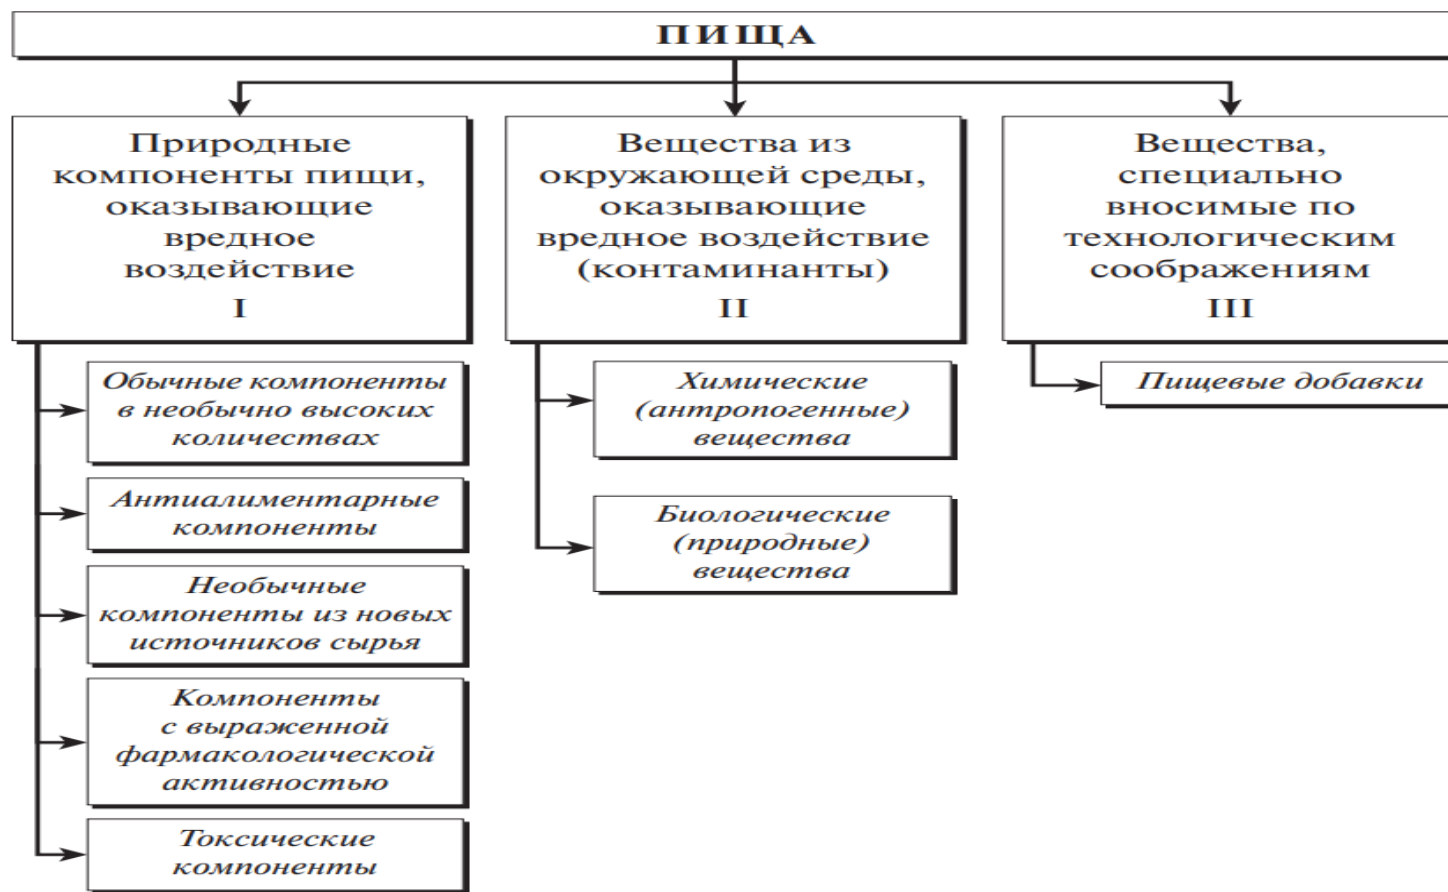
ПИЩА

Природные компоненты пищи, оказывающие вредное воздействие
I

Вещества из окружающей среды, оказывающие вредное воздействие (контаминанты)
II

Вещества, специально вносимые по технологическим соображениям
III

Обычные компоненты в необычно высоких количествах

Антиалиментарные компоненты

Необычные компоненты из новых источников сырья

Компоненты с выраженной фармакологической активностью

Токсические компоненты

Химические (антропогенные) вещества

Биологические (природные) вещества

Пищевые добавки